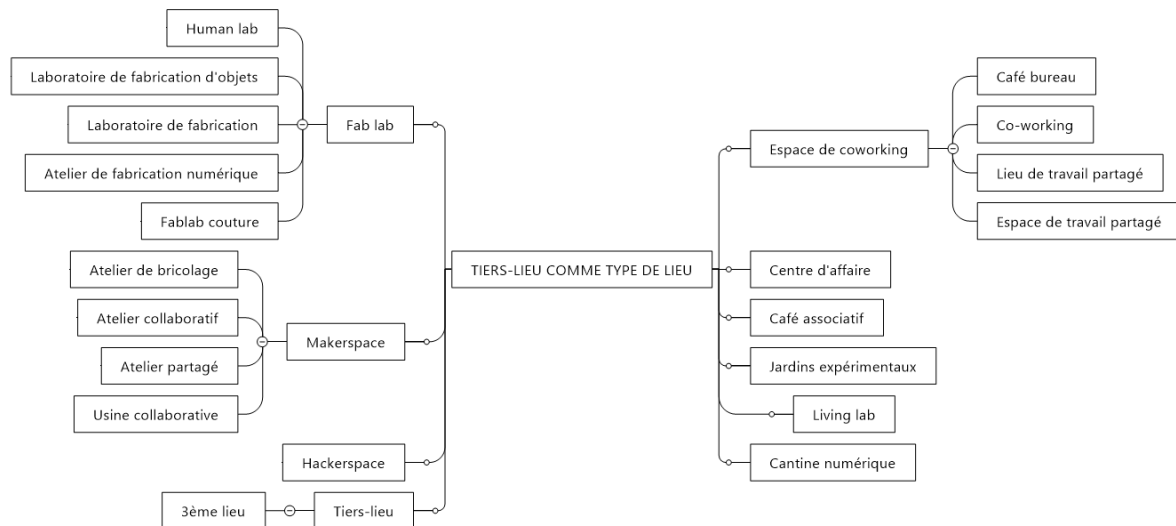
TIERS-LIEU COMME TYPE DE LIEU

Fab lab

Human lab

Laboratoire de fabrication d'objets

Laboratoire de fabrication

Atelier de fabrication numérique

Fablab couture

Makerspace

Atelier de bricolage

Atelier collaboratif

Atelier partagé

Usine collaborative

Hackerspace

Tiers-lieu

3ème lieu

Espace de coworking

Café bureau

Co-working

Lieu de travail partagé

Espace de travail partagé

Centre d'affaire

Café associatif

Jardins expérimentaux

Living lab

Cantine numérique